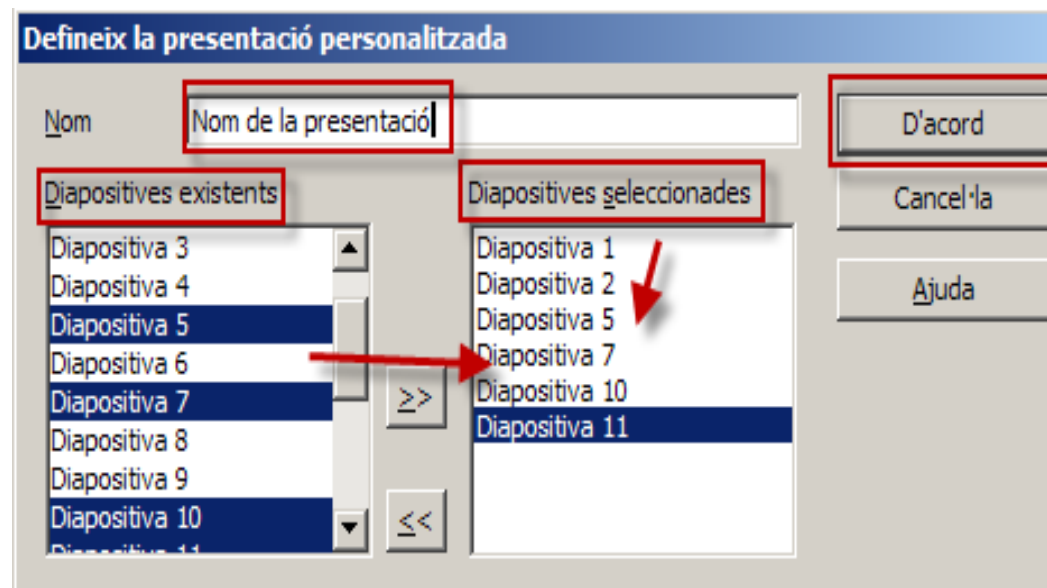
Defineix la presentació personalitzada

Nom

Nom de la presentació

D'acord

Cancel·la

Ajuda

Diapositives existents

Diapositiva 3
Diapositiva 4
Diapositiva 5
Diapositiva 6
Diapositiva 7
Diapositiva 8
Diapositiva 9
Diapositiva 10
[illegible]

>>

<<

Diapositives seleccionades

Diapositiva 1
Diapositiva 2
Diapositiva 5
Diapositiva 7
Diapositiva 10
Diapositiva 11